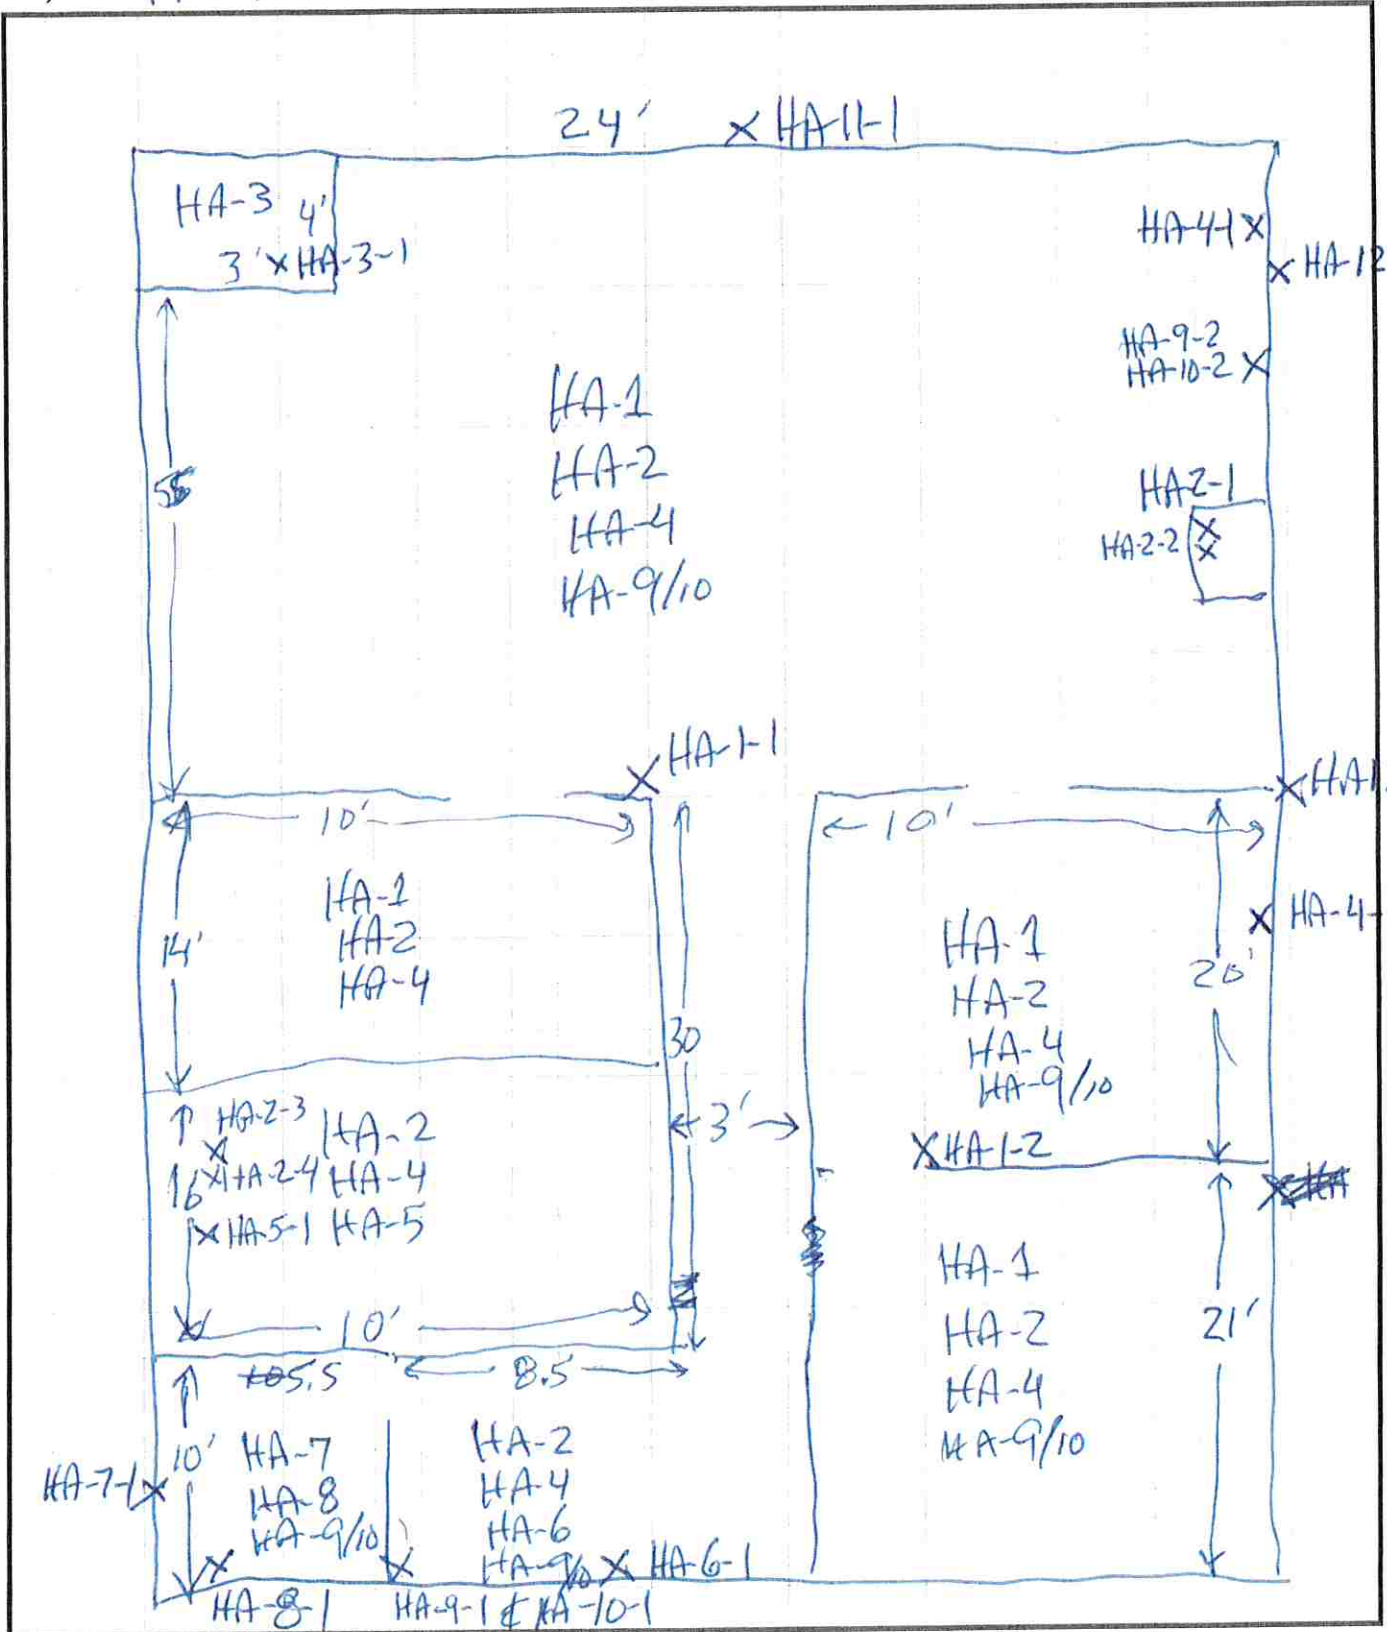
24' ×HA-11-1

HA-3 4'
3' ×HA-3-1

HA-4-1×
×HA-12

HA-9-2
HA-10-2 ×

HA-1
HA-2
HA-4
HA-9/10

55

HA-2-1
HA-2-2 ×
×

×HA-1-1

×HA-1

10'
14'
HA-1
HA-2
HA-4

30

10'
HA-1
HA-2
HA-4
HA-9/10
20'

× HA-4-

HA-2-3
×
16 ×HA-2-4
×HA-5-1
HA-2
HA-4
HA-5

3'

×HA-1-2

HA-1
HA-2
HA-4
HA-9/10
21'

10'

10.5 5.5
8.5

10'
HA-7-1×
HA-7
HA-8
HA-9/10

HA-2
HA-4
HA-6
HA-9/10 × HA-6-1

HA-8-1
HA-9-1 & HA-10-1